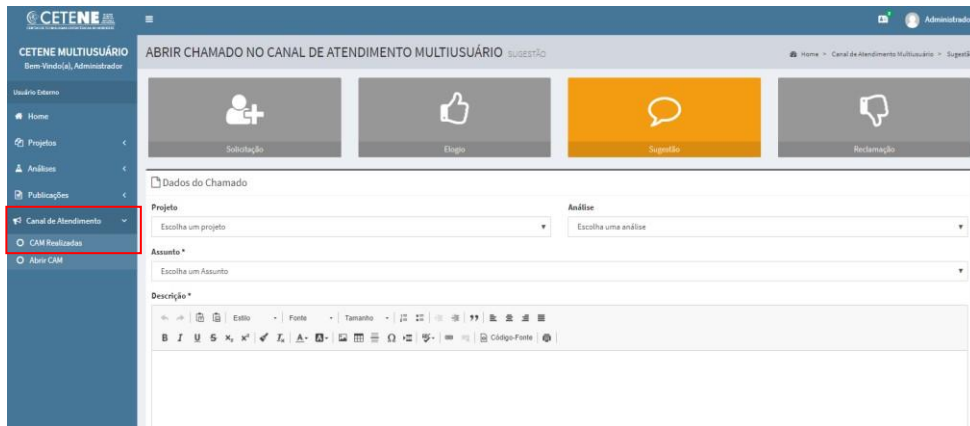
CETENE

Administrador

CETENE MULTIUSUÁRIO
Bem-Vindo(a), Administrador

Usuário Externo

Home

Projetos

Análises

Publicações

Canal de Atendimento

CAM Realizadas

Abrir CAM

ABRIR CHAMADO NO CANAL DE ATENDIMENTO MULTIUSUÁRIO SUGESTÃO

Home > Canal de Atendimento Multiusuário > Sugestã

Solicitação

Elogio

Sugestão

Reclamação

Dados do Chamado

Projeto

Escolha um projeto

Análise

Escolha uma análise

Assunto *

Escolha um Assunto

Descrição *

Estilo Fonte Tamanho

Código-Fonte